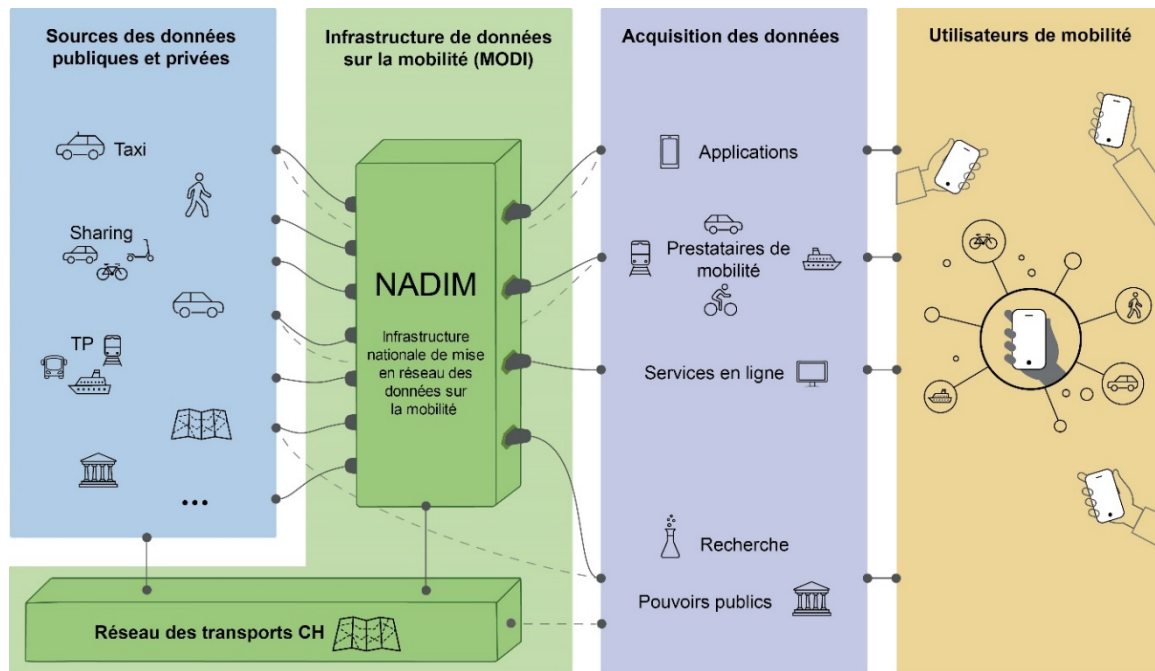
Sources des données publiques et privées

Taxi

Sharing

TP

...

Infrastructure de données sur la mobilité (MODI)

NADIM

Infrastructure nationale de mise en réseau des données sur la mobilité

Acquisition des données

Applications

Prestataires de mobilité

Services en ligne

Recherche

Pouvoirs publics

Utilisateurs de mobilité

Réseau des transports CH